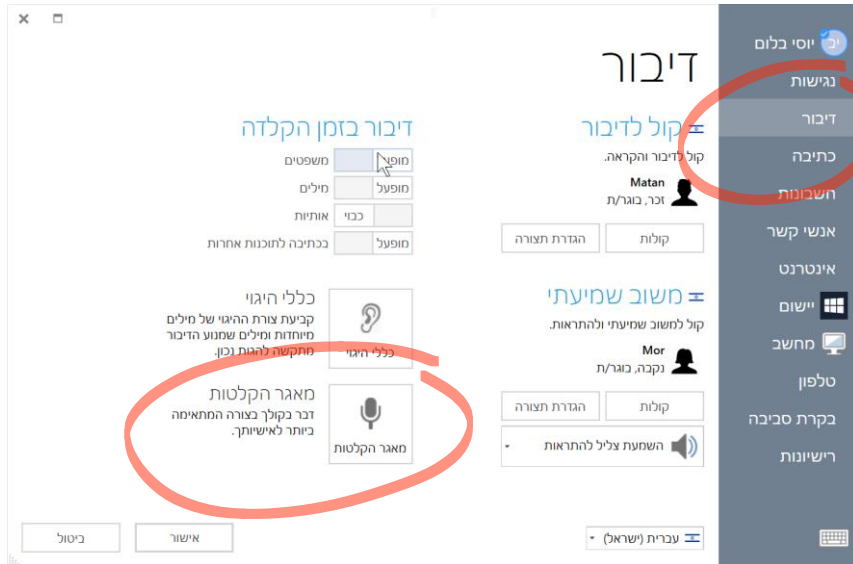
יוסי בלום
נגישות
דיבור
כתיבה
חשבונות
אנשי קשר
אינטרנט
יישום
מחשב
טלפון
בקרת סביבה
רישיונות

דיבור

קול לדיבור
קול לדיבור והקראה.
Matan
זכר, בוגר/ת
קולות
הגדרת תצורה

משוב שמיעתי
קול למשוב שמיעתי ולהתראות.
Mor
נקבה, בוגר/ת
קולות
הגדרת תצורה
השמעת צליל להתראות

דיבור בזמן הקלדה
מופעל משפטים
מופעל מילים
כבוי אותיות
מופעל בכתיבה לתוכנות אחרות

כללי היגוי
קביעת צורת ההיגוי של מילים מיוחדות ומילים שמנוע הדיבור מתקשה להגות נכון.
כללי היגוי

מאגר הקלטות
דבר בקולך בצורה המתאימה ביותר לאישיותך.
מאגר הקלטות

עברית (ישראל)
אישור
ביטול